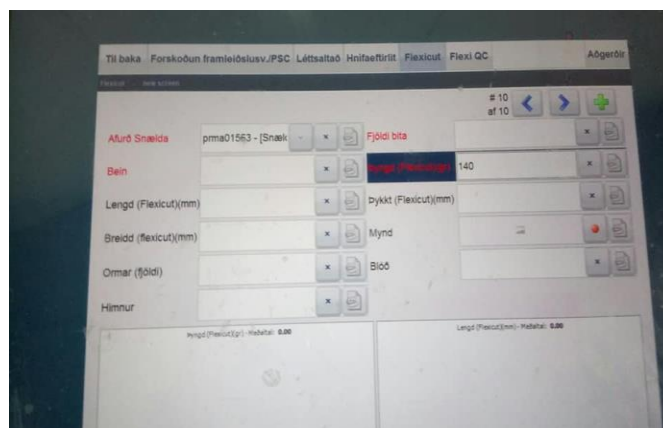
Til baka | Forskoðun framleiðslusv./PSC | Léttsaltað | Hnífaeftirlit | Flexicut | Flexi QC | Aðgerðir

Flexicut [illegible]

# 10 af 10

Afurð Snælda | prma01563 - [Snæl

Fjöldi bita

Bein

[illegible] 140

Lengd (Flexicut)(mm)

Þykkt (Flexicut)(mm)

Breidd (flexicut)(mm)

Mynd

Ormar (fjöldi)

Blóð

Himnur

Þyngd (Flexicut)(g) - Meðaltal: 0.00

Lengd (Flexicut)(mm) - Meðaltal: 0.00